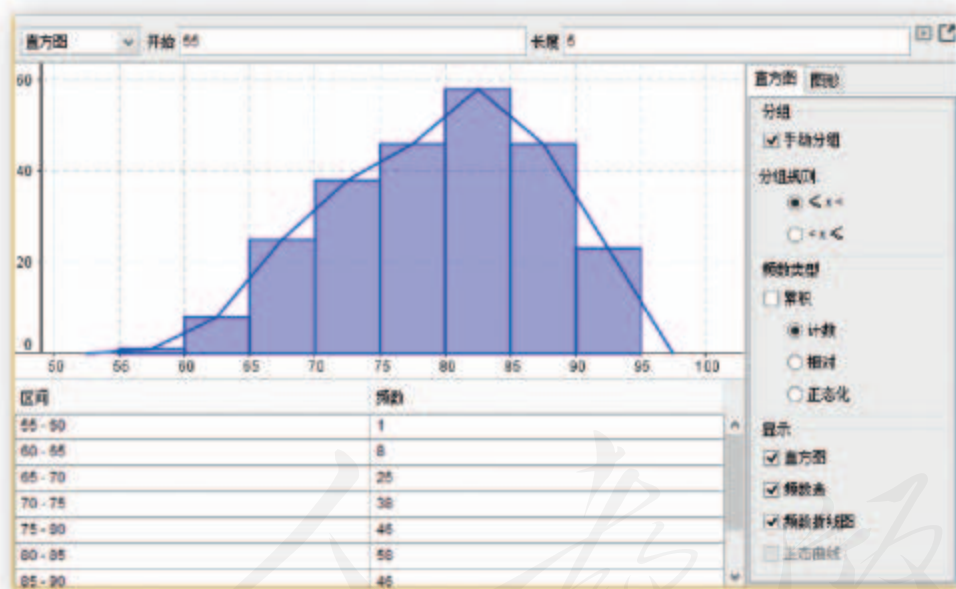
直方图 开始 55 长度 5

60
40
20
0

50 55 60 65 70 75 80 85 90 95 100

| 区间 | 频数 |
|---|---|
| 55 - 60 | 1 |
| 60 - 65 | 8 |
| 65 - 70 | 25 |
| 70 - 75 | 38 |
| 75 - 80 | 46 |
| 80 - 85 | 58 |
| 85 - 90 | 46 |

直方图 图形

分组
☑ 手动分组
分组规则
◉ ≤ x <
○ < x ≤
频数类型
☐ 累积
◉ 计数
○ 相对
○ 正态化
显示
☑ 直方图
☑ 频数表
☑ 频数折线图
正态曲线